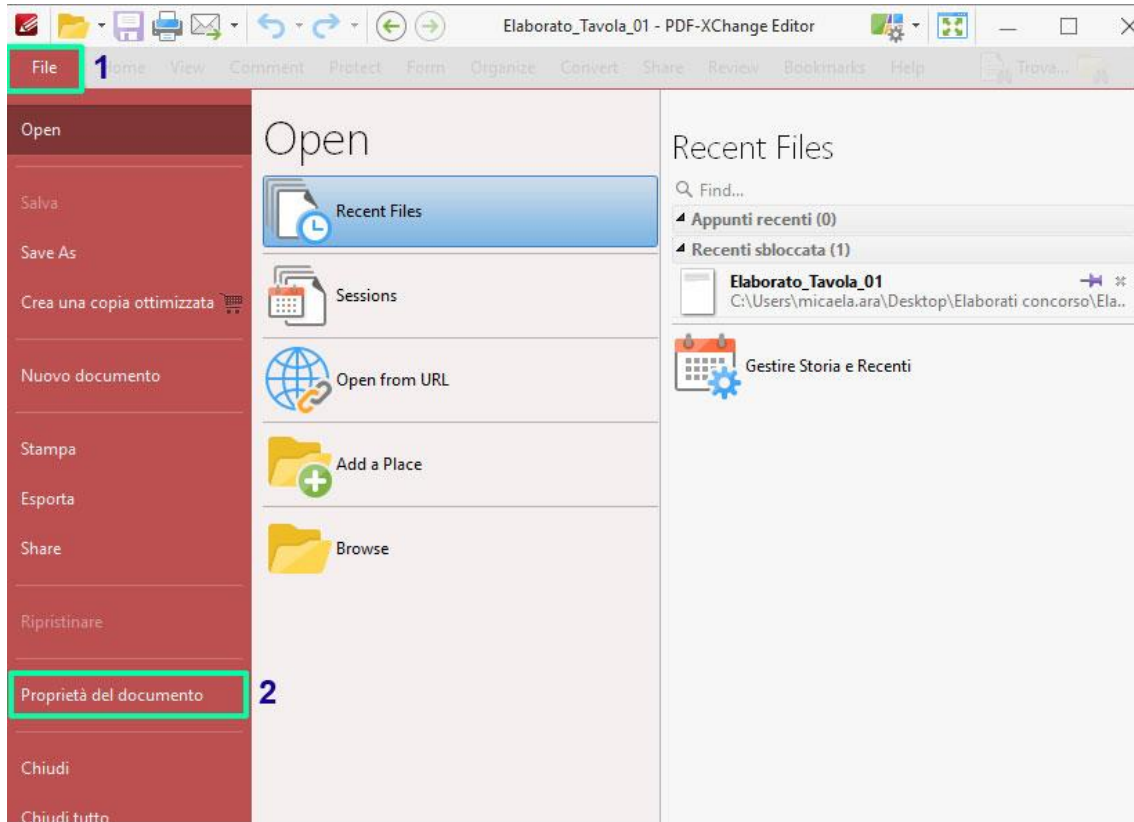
Elaborato_Tavola_01 - PDF-XChange Editor

File 1 Home View Comment Protect Form Organize Convert Share Review Bookmarks Help Trova...

Open

Salva

Save As

Crea una copia ottimizzata

Nuovo documento

Stampa

Esporta

Share

Ripristinare

Proprietà del documento 2

Chiudi

Chiudi tutto

Open

Recent Files

Sessions

Open from URL

Add a Place

Browse

Recent Files

Find...

Appunti recenti (0)

Recenti sbloccata (1)

Elaborato_Tavola_01
C:\Users\micaela.ara\Desktop\Elaborati concorso\Ela..

Gestire Storia e Recenti